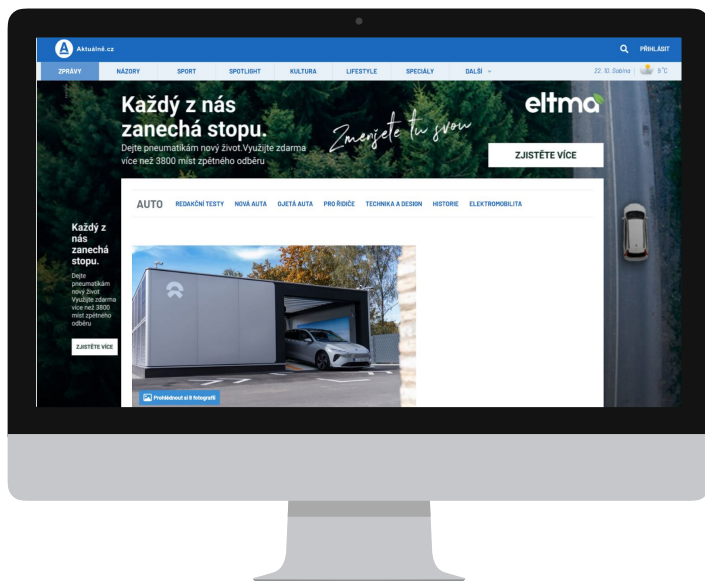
Aktuálně.cz

PŘIHLÁSIT

ZPRÁVY NÁZORY SPORT SPOTLIGHT KULTURA LIFESTYLE SPECIÁLY DALŠÍ

22. 10. Sabina | 8°C

Každý z nás zanechá stopu.

Dejte pneumatikám nový život.Využijte zdarma více než 3800 míst zpětného odběru

Zmerjete tu svou

eltma

ZJISTĚTE VÍCE

AUTO REDAKČNÍ TESTY NOVÁ AUTA OJETÁ AUTA PRO ŘIDIČE TECHNIKA A DESIGN HISTORIE ELEKTROMOBILITA

Každý z nás zanechá stopu.

Dejte pneumatikám nový život Využijte zdarma více než 3800 míst zpětného odběru

ZJISTĚTE VÍCE

Prohlédnout si 8 fotografií